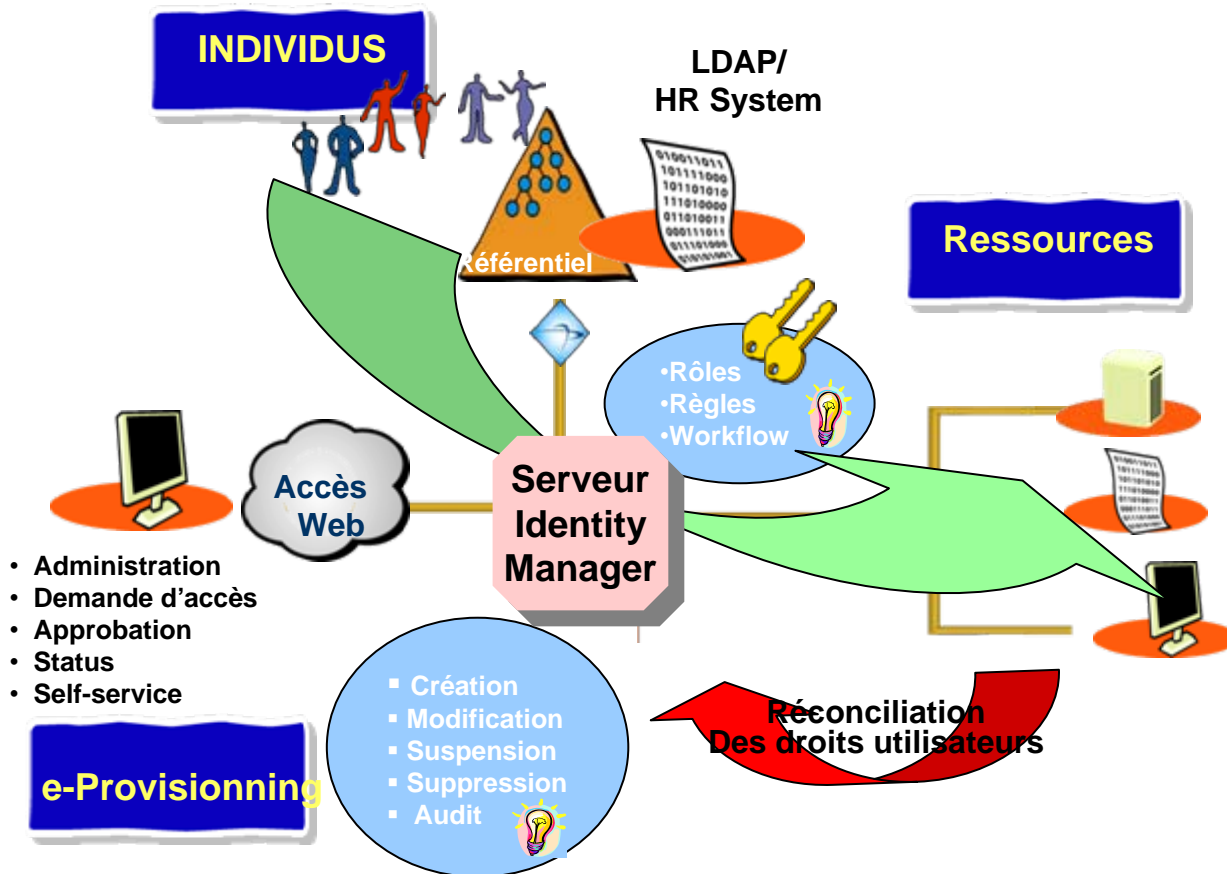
INDIVIDUS

LDAP/
HR System

Référentiel

Ressources

•Rôles
•Règles
•Workflow

Accès
Web

Serveur
Identity
Manager

• Administration
• Demande d'accès
• Approbation
• Status
• Self-service

e-Provisionning

▪ Création
▪ Modification
▪ Suspension
▪ Suppression
▪ Audit

Réconciliation
Des droits utilisateurs